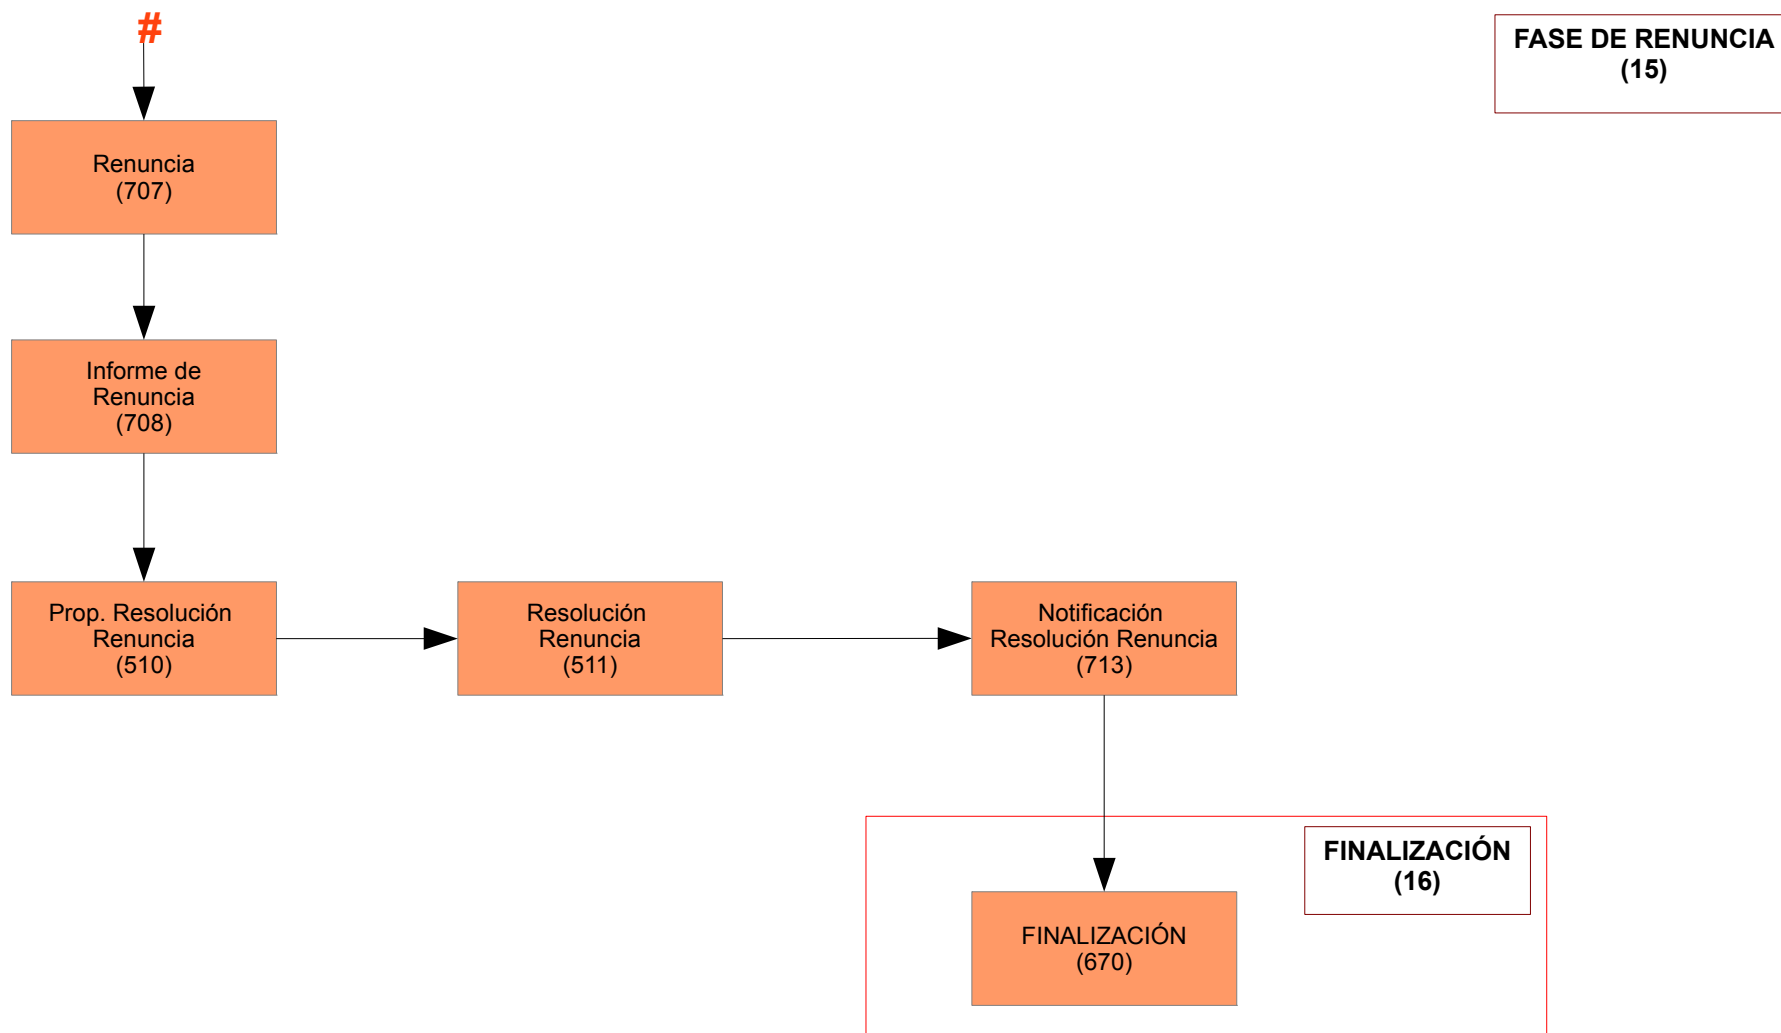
#

FASE DE RENUNCIA
(15)

Renuncia
(707)

Informe de Renuncia
(708)

Prop. Resolución Renuncia
(510)

Resolución Renuncia
(511)

Notificación Resolución Renuncia
(713)

FINALIZACIÓN
(16)

FINALIZACIÓN
(670)